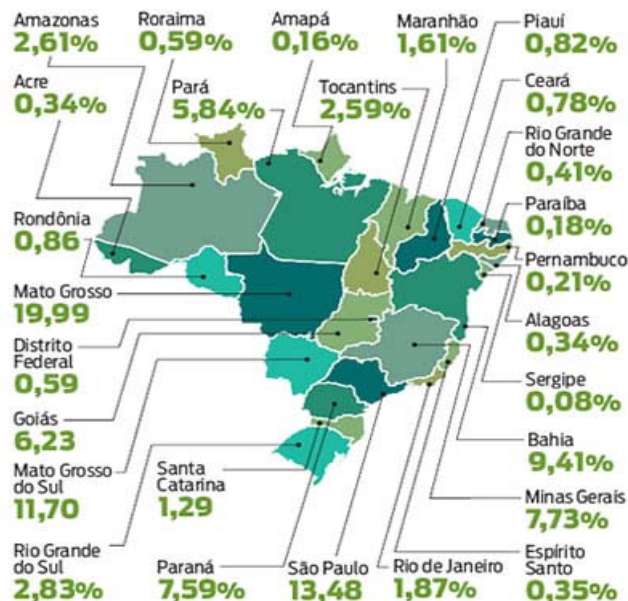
Amazonas
2,61%

Roraima
0,59%

Amapá
0,16%

Maranhão
1,61%

Piauí
0,82%

Acre
0,34%

Pará
5,84%

Tocantins
2,59%

Ceará
0,78%

Rio Grande do Norte
0,41%

Rondônia
0,86

Paraíba
0,18%

Pernambuco
0,21%

Mato Grosso
19,99

Alagoas
0,34%

Distrito Federal
0,59

Sergipe
0,08%

Goiás
6,23

Bahia
9,41%

Mato Grosso do Sul
11,70

Santa Catarina
1,29

Minas Gerais
7,73%

Rio Grande do Sul
2,83%

Paraná
7,59%

São Paulo
13,48

Rio de Janeiro
1,87%

Espírito Santo
0,35%